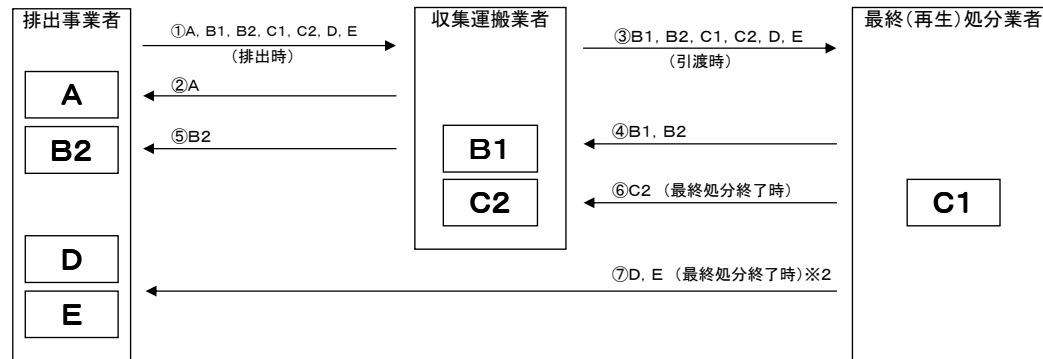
排出事業者

①A, B1, B2, C1, C2, D, E
（排出時）

収集運搬業者

③B1, B2, C1, C2, D, E
（引渡時）

最終（再生）処分業者

A

②A

B2

⑤B2

B1

④B1, B2

C2

⑥C2 （最終処分終了時）

C1

D

⑦D, E （最終処分終了時）※2

E